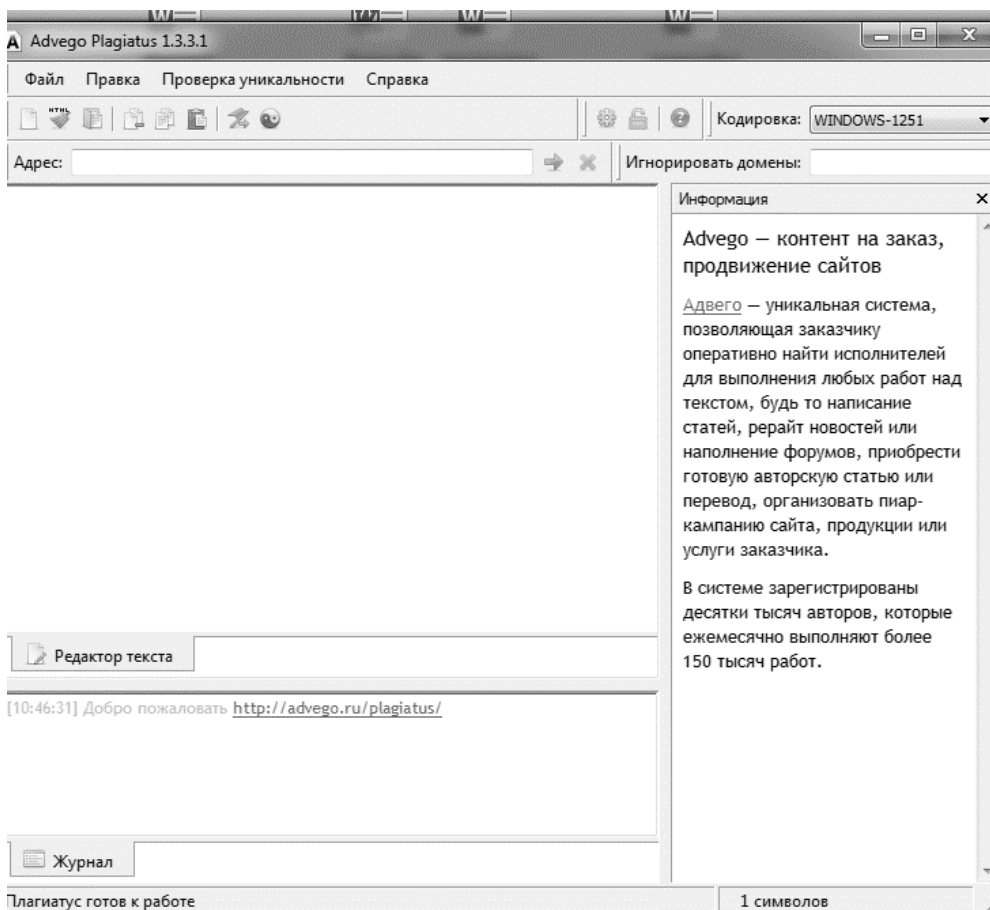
Advego Plagiatus 1.3.3.1

Файл Правка Проверка уникальности Справка

Кодировка: WINDOWS-1251

Адрес:

Игнорировать домены:

Информация

Advego — контент на заказ, продвижение сайтов

Адвего — уникальная система, позволяющая заказчику оперативно найти исполнителей для выполнения любых работ над текстом, будь то написание статей, рерайт новостей или наполнение форумов, приобрести готовую авторскую статью или перевод, организовать пиар-кампанию сайта, продукции или услуги заказчика.

В системе зарегистрированы десятки тысяч авторов, которые ежемесячно выполняют более 150 тысяч работ.

Редактор текста

[10:46:31] Добро пожаловать http://advego.ru/plagiatus/

Журнал

Плагиатус готов к работе

1 символов